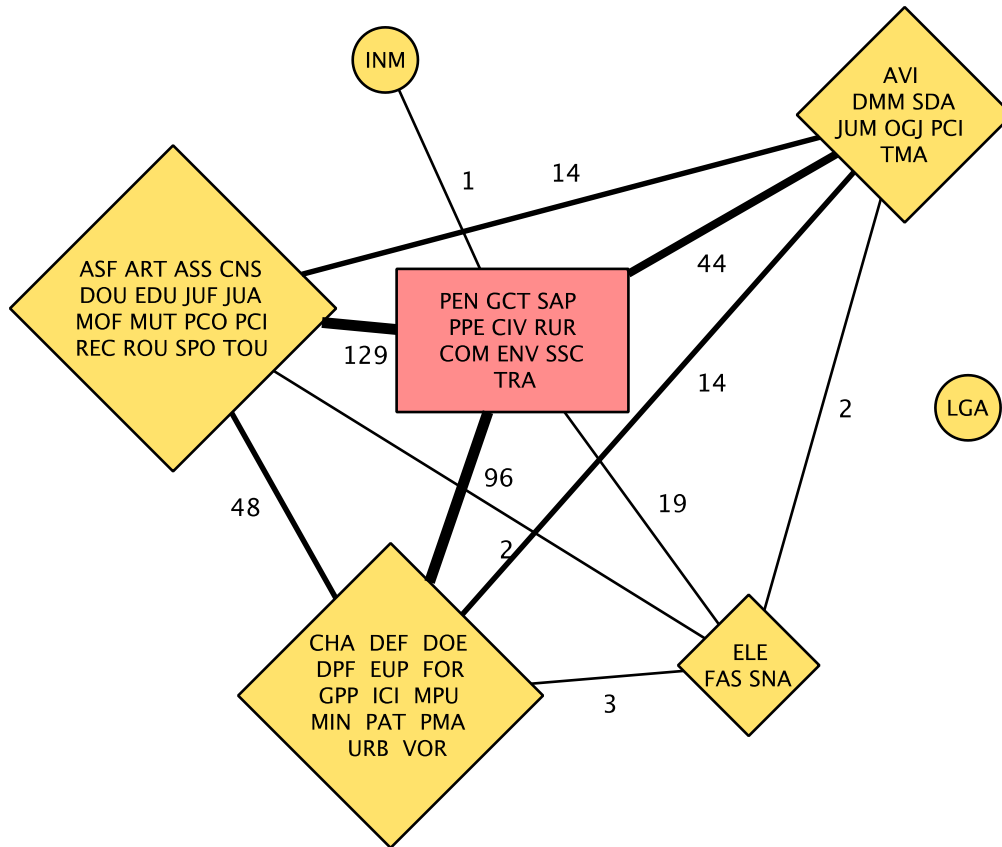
INM

AVI
DMM SDA
JUM OGJ PCI
TMA

1

14

ASF ART ASS CNS
DOU EDU JUF JUA
MOF MUT PCO PCI
REC ROU SPO TOU

PEN GCT SAP
PPE CIV RUR
COM ENV SSC
TRA

44

129

14

2

LGA

96

48

19

2

CHA DEF DOE
DPF EUP FOR
GPP ICI MPU
MIN PAT PMA
URB VOR

ELE
FAS SNA

3